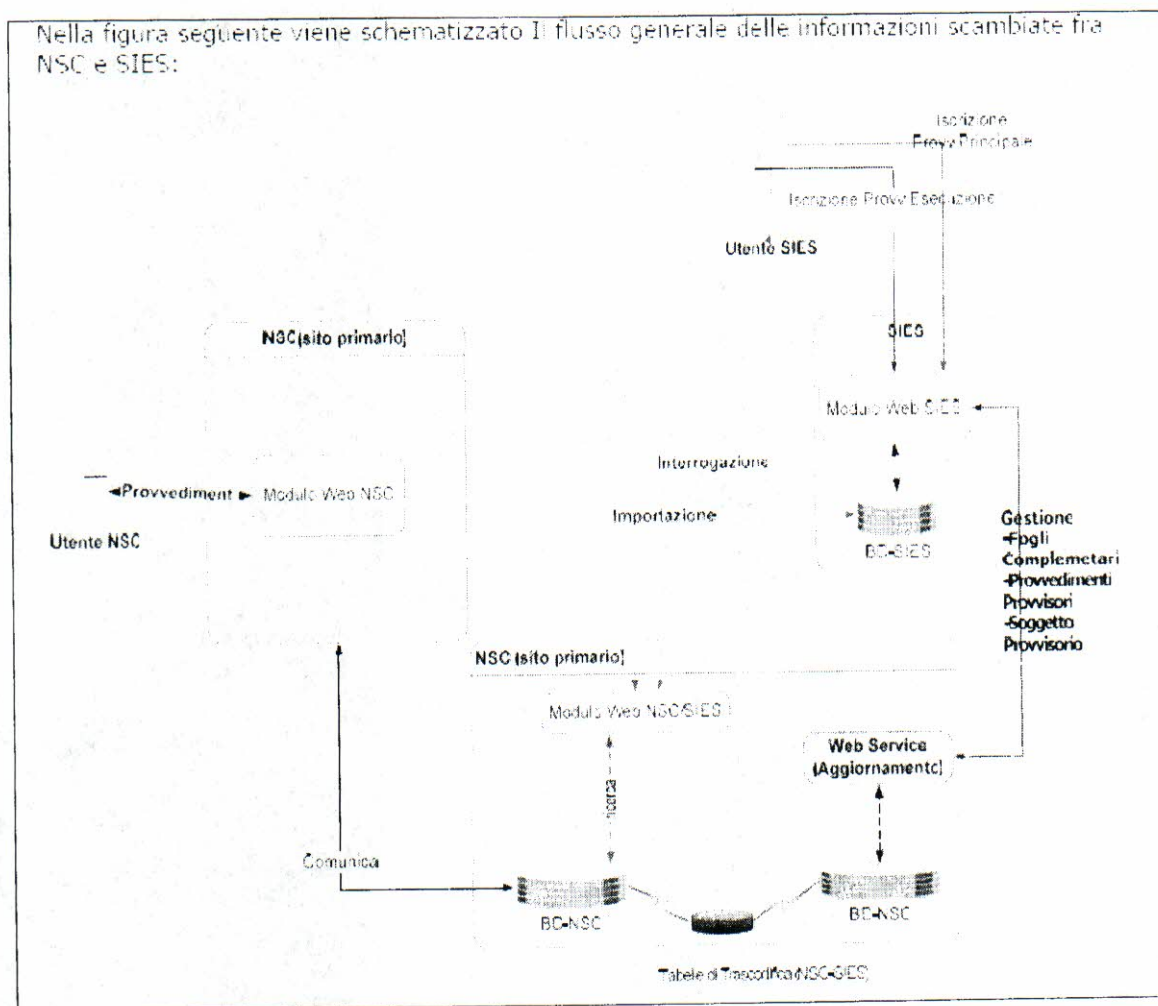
Nella figura seguente viene schematizzato il flusso generale delle informazioni scambiate fra NSC e SIES:

Iscrizione Provv Principale

Iscrizione Provv Esecuzione

Utente SIES

SIES

NSC(sito primario)

Modulo Web SIES

Interrogazione

Importazione

BD-SIES

Provvediment

Modulo Web NSC

Utente NSC

Gestione
-Fogli
Complemetari
-Provvedimenti
Provvisori
-Soggetto
Provvisorio

NSC (sito primario)

Modulo Web NSC/SIES

Web Service
(Aggiornamento)

ricerca

Comunica

BD-NSC

BD-NSC

Tabele di Trascodifica(NSC-SIES)